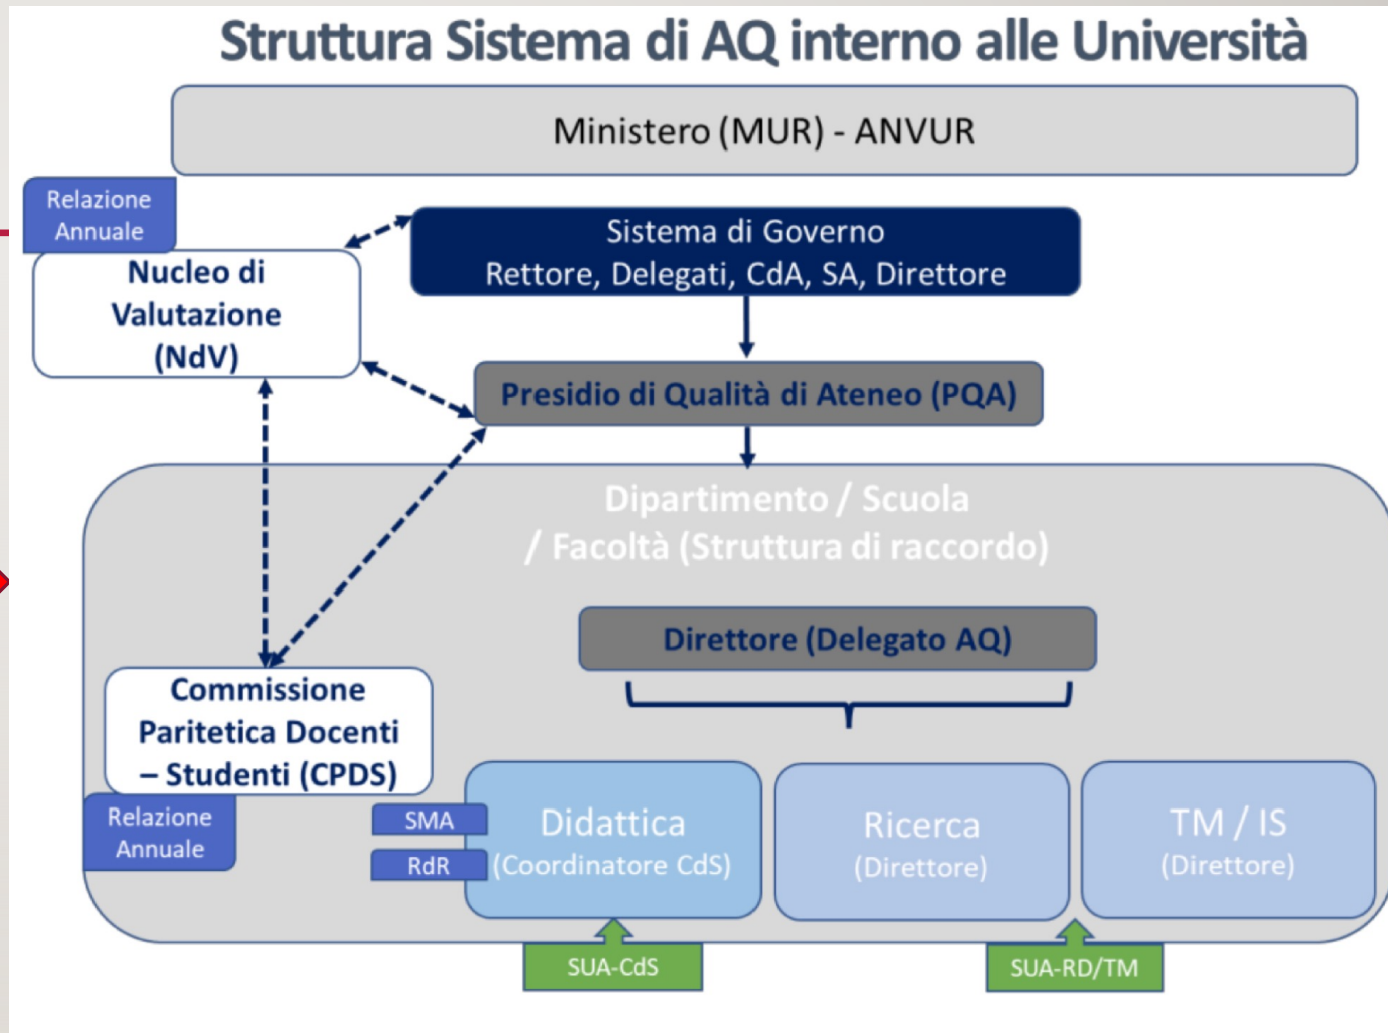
Struttura Sistema di AQ interno alle Università

Ministero (MUR) - ANVUR

Relazione Annuale

Nucleo di Valutazione (NdV)

Sistema di Governo
Rettore, Delegati, CdA, SA, Direttore

Presidio di Qualità di Ateneo (PQA)

Dipartimento / Scuola / Facoltà (Struttura di raccordo)

Direttore (Delegato AQ)

Commissione Paritetica Docenti – Studenti (CPDS)

Relazione Annuale

SMA

RdR

Didattica
(Coordinatore CdS)

Ricerca
(Direttore)

TM / IS
(Direttore)

SUA-CdS

SUA-RD/TM